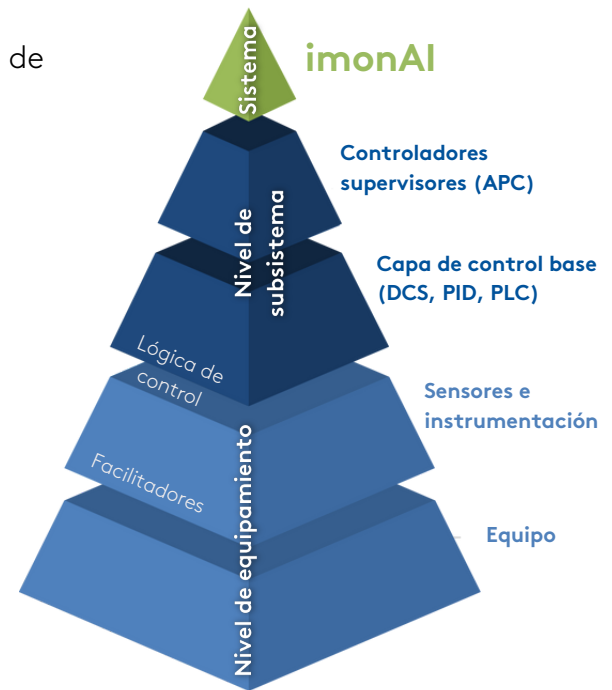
de

Sistema

imonAI

Controladores supervisores (APC)

Nivel de subsistema

Capa de control base (DCS, PID, PLC)

Lógica de control

Sensores e instrumentación

Facilitadores

Nivel de equipamiento

Equipo